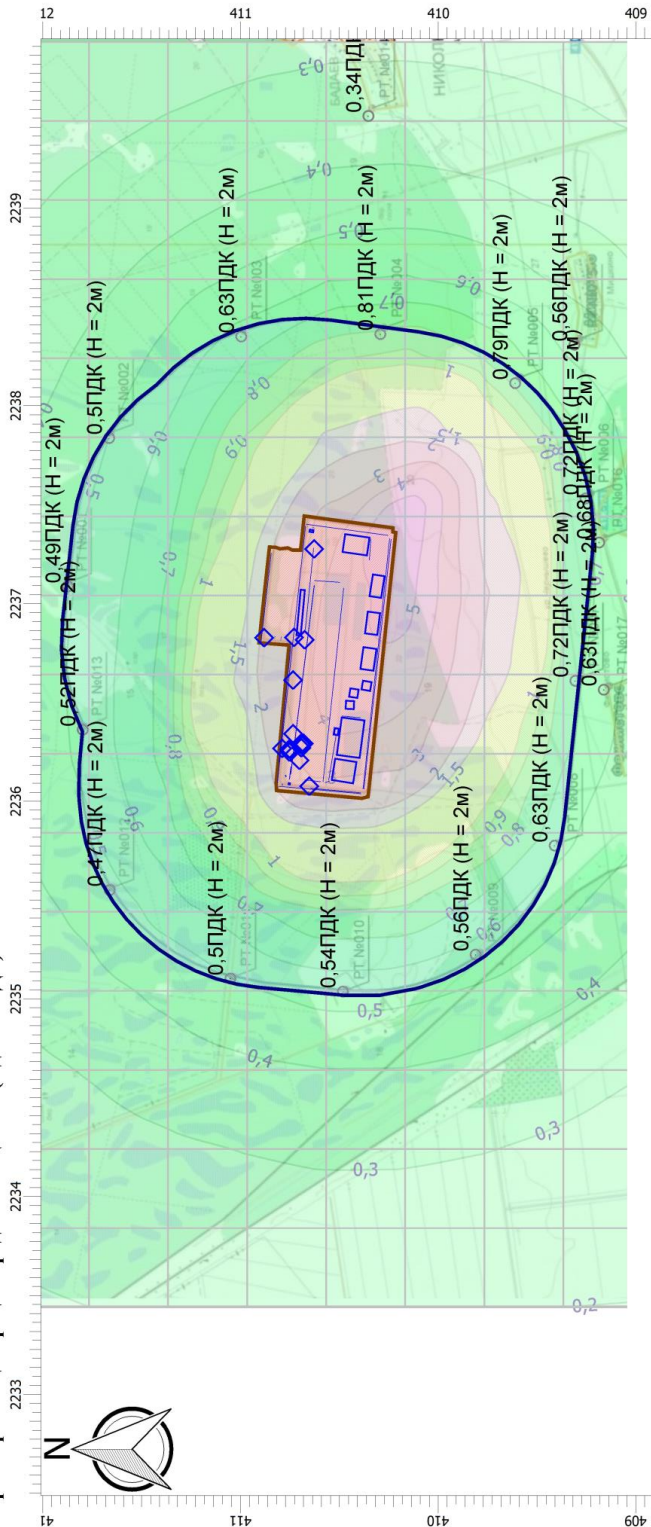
12
411
410
409
2239
2238
2237
2236
2235
2234
2233
0,34ПД
0,3
0,4
0,5
0,6
0,81ПДК (H = 2м)
0,63ПДК (H = 2м)
0,79ПДК (H = 2м)
0,56ПДК (H = 2м)
0,5ПДК (H = 2м)
0,49ПДК (H = 2м)
0,52ПДК (H = 2м)
0,72ПДК (H = 2м)
0,68ПДК (H = 2м)
0,63ПДК (H = 2м)
0,72ПДК (H = 2м)
0,63ПДК (H = 2м)
0,56ПДК (H = 2м)
0,54ПДК (H = 2м)
0,5ПДК (H = 2м)
0,47ПДК (H = 2м)
РТ №002
РТ №003
РТ №004
РТ №005
РТ №006
РТ №008
РТ №009
РТ №010
РТ №012
РТ №013
РТ №014
РТ №016
РТ №017
1
1,5
2
3
4
5
0,7
0,8
0,9
0,5
0,4
0,3
0,2
N
41
411
410
409